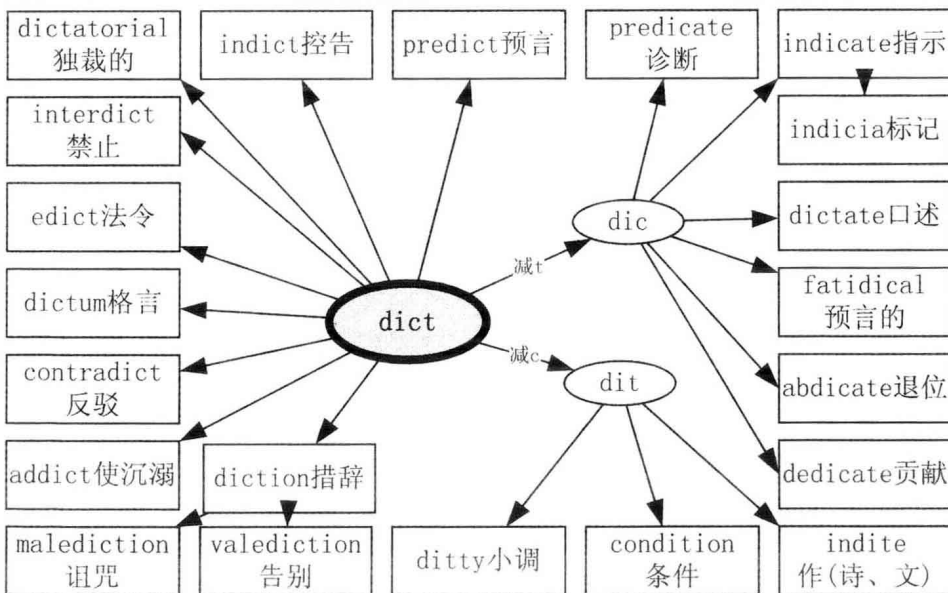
dictatorial 独裁的

indict控告

predict预言

predicate 诊断

indicate指示

interdict 禁止

indicia标记

edict法令

dic

dictate口述

减t

dictum格言

dict

fatidical 预言的

减c

contradict 反驳

dit

abdicate退位

addict使沉溺

diction措辞

dedicate贡献

malediction 诅咒

valediction 告别

ditty小调

condition 条件

indite 作(诗、文)